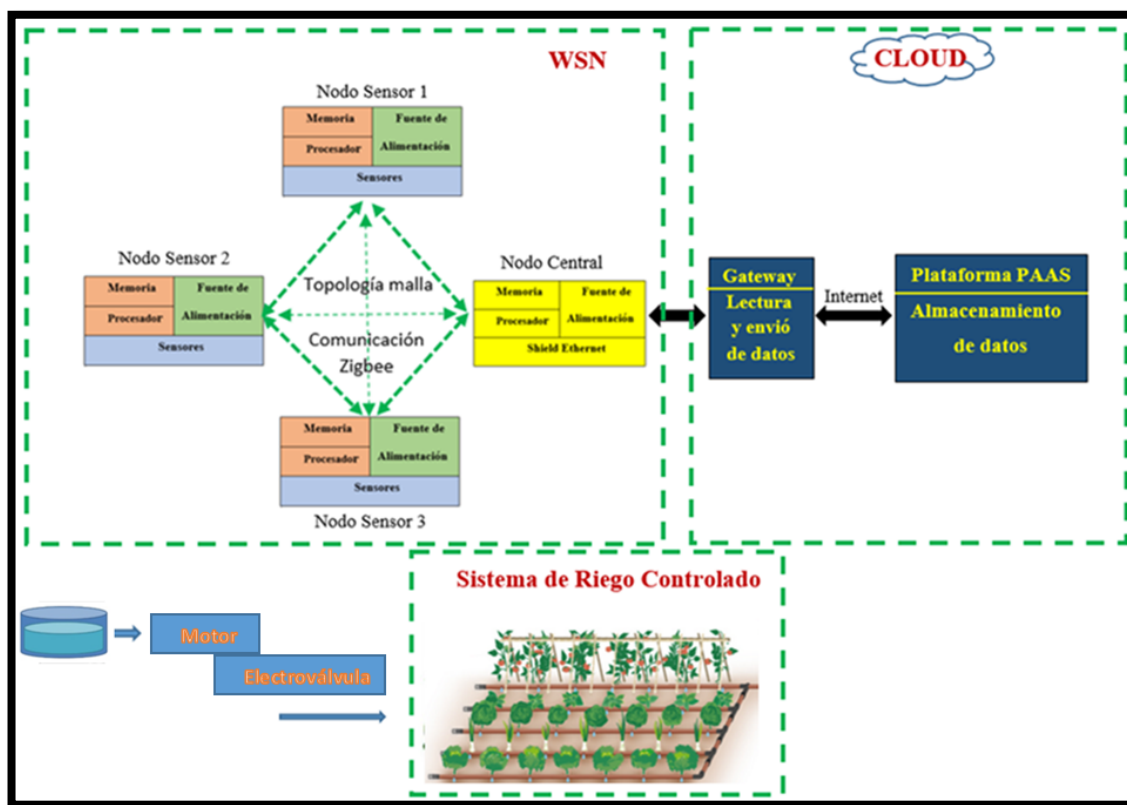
WSN

CLOUD

Nodo Sensor 1

Memoria
Procesador
Fuente de Alimentación
Sensores

Nodo Sensor 2

Memoria
Procesador
Fuente de Alimentación
Sensores

Topología malla

Comunicación Zigbee

Nodo Central

Memoria
Procesador
Fuente de Alimentación
Shield Ethernet

Nodo Sensor 3

Memoria
Procesador
Fuente de Alimentación
Sensores

Gateway
Lectura y envió de datos

Internet

Plataforma PAAS
Almacenamiento de datos

Sistema de Riego Controlado

Motor

Electroválvula